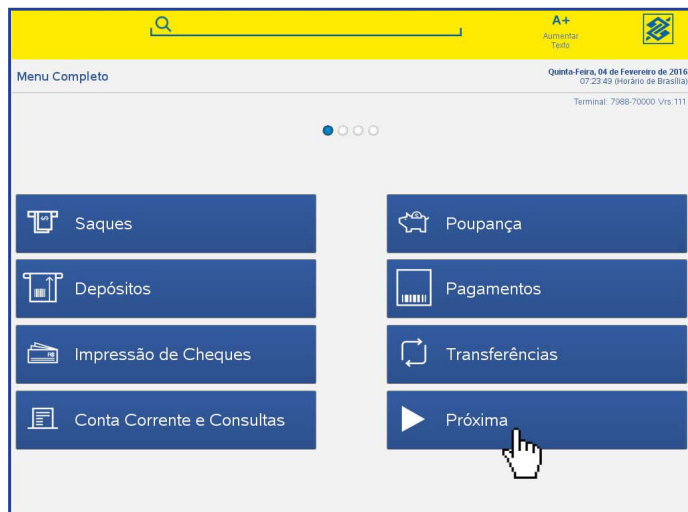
A+
Aumentar Texto

Menu Completo

Quinta-Feira, 04 de Fevereiro de 2016
07:23:49 (Horário de Brasília)

Terminal: 7988-70000 Vrs:111

Saques

Poupança

Depósitos

Pagamentos

Impressão de Cheques

Transferências

Conta Corrente e Consultas

Próxima